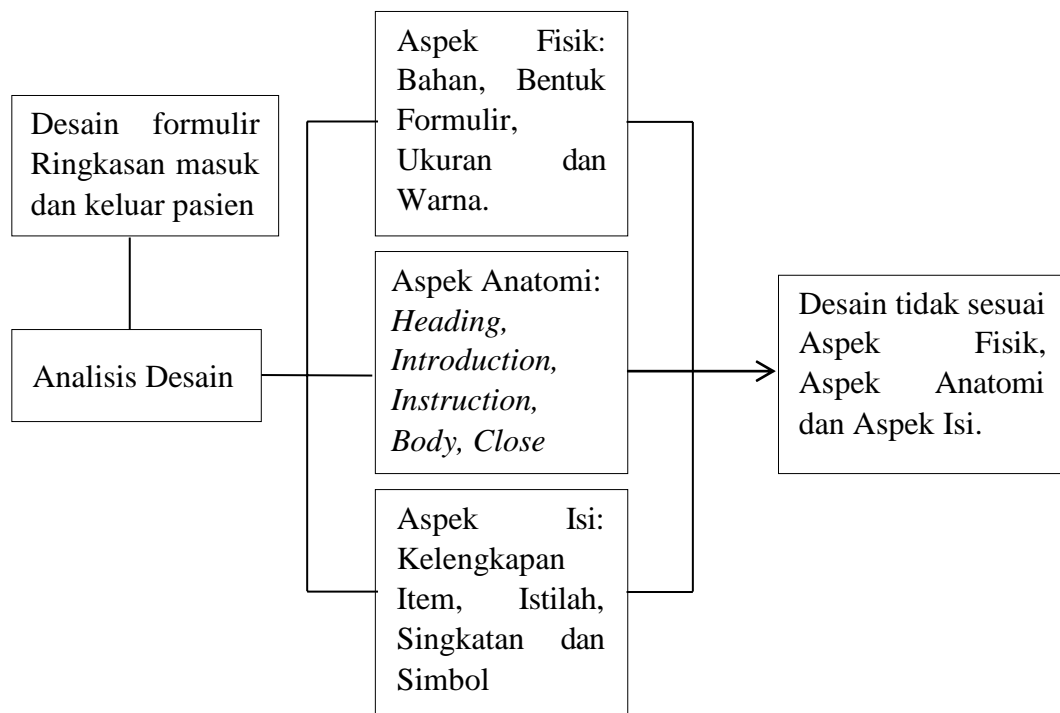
Desain formulir Ringkasan masuk dan keluar pasien

Analisis Desain

Aspek Fisik: Bahan, Bentuk Formulir, Ukuran dan Warna.

Aspek Anatomi: *Heading, Introduction, Instruction, Body, Close*

Aspek Isi: Kelengkapan Item, Istilah, Singkatan dan Simbol

Desain tidak sesuai Aspek Fisik, Aspek Anatomi dan Aspek Isi.